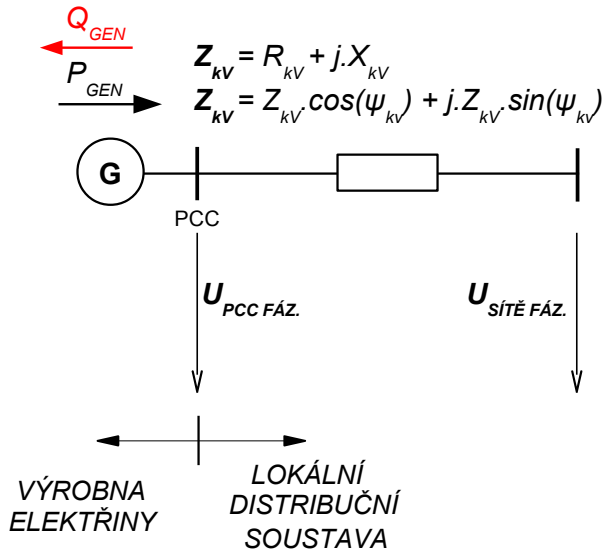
$Q_{GEN}$

$P_{GEN}$

$\mathbf{Z_{kV}} = R_{kV} + j.X_{kV}$

$\mathbf{Z_{kV}} = Z_{kV}.cos(\psi_{kV}) + j.Z_{kV}.sin(\psi_{kV})$

G

PCC

$U_{PCC\ FÁZ.}$

$U_{SÍTĚ\ FÁZ.}$

VÝROBNA ELEKTŘINY

LOKÁLNÍ DISTRIBUČNÍ SOUSTAVA